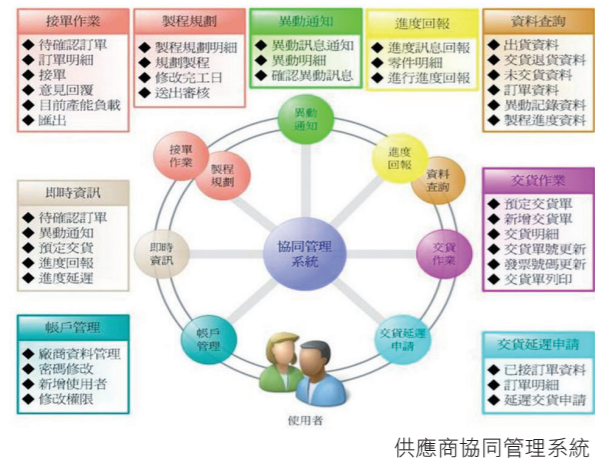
接單作業
◆ 待確認訂單
◆ 訂單明細
◆ 接單
◆ 意見回覆
◆ 目前產能負載
◆ 匯出

製程規劃
◆ 製程規劃明細
◆ 規劃製程
◆ 修改完工日
◆ 送出審核

異動通知
◆ 異動訊息通知
◆ 異動明細
◆ 確認異動訊息

進度回報
◆ 進度訊息回報
◆ 零件明細
◆ 進行進度回報

資料查詢
◆ 出貨資料
◆ 交貨退貨資料
◆ 未交貨資料
◆ 訂單資料
◆ 異動記錄資料
◆ 製程進度資料

即時資訊
◆ 待確認訂單
◆ 異動通知
◆ 預定交貨
◆ 進度回報
◆ 進度延遲

交貨作業
◆ 預定交貨單
◆ 新增交貨單
◆ 交貨明細
◆ 交貨單號更新
◆ 發票號碼更新
◆ 交貨單列印

帳戶管理
◆ 廠商資料管理
◆ 密碼修改
◆ 新增使用者
◆ 修改權限

交貨延遲申請
◆ 已接訂單資料
◆ 訂單明細
◆ 延遲交貨申請

異動通知
進度回報
資料查詢
接單作業
製程規劃
即時資訊
協同管理系統
交貨作業
帳戶管理
交貨延遲申請
使用者

供應商協同管理系統